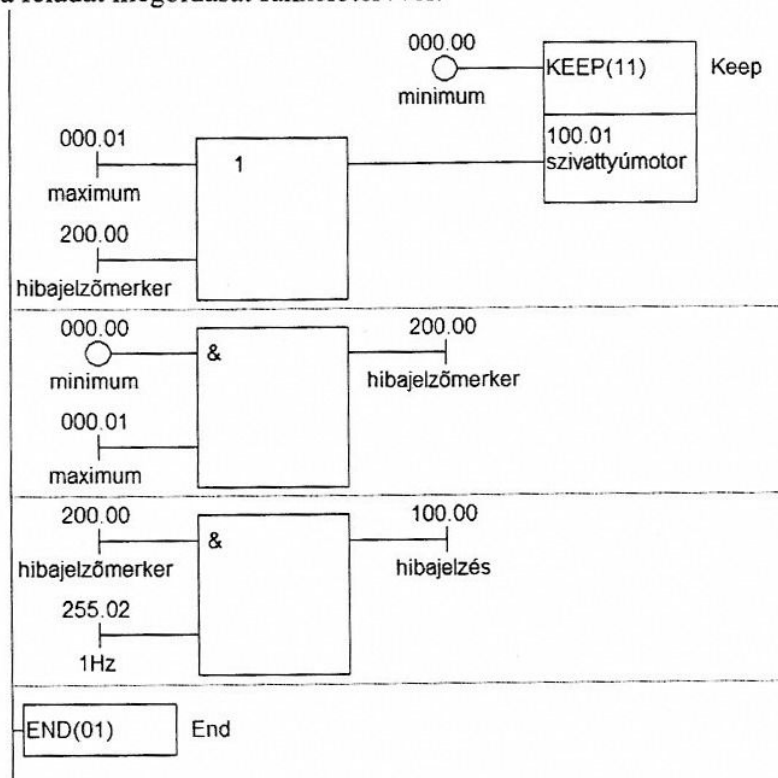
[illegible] feladat megoldását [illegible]

000.00
minimum
KEEP(11)
Keep
000.01
maximum
1
100.01
szivattyúmotor
200.00
hibajelzõmerker

000.00
minimum
&
200.00
hibajelzõmerker
000.01
maximum

200.00
hibajelzõmerker
&
100.00
hibajelzés
255.02
1Hz

END(01)
End